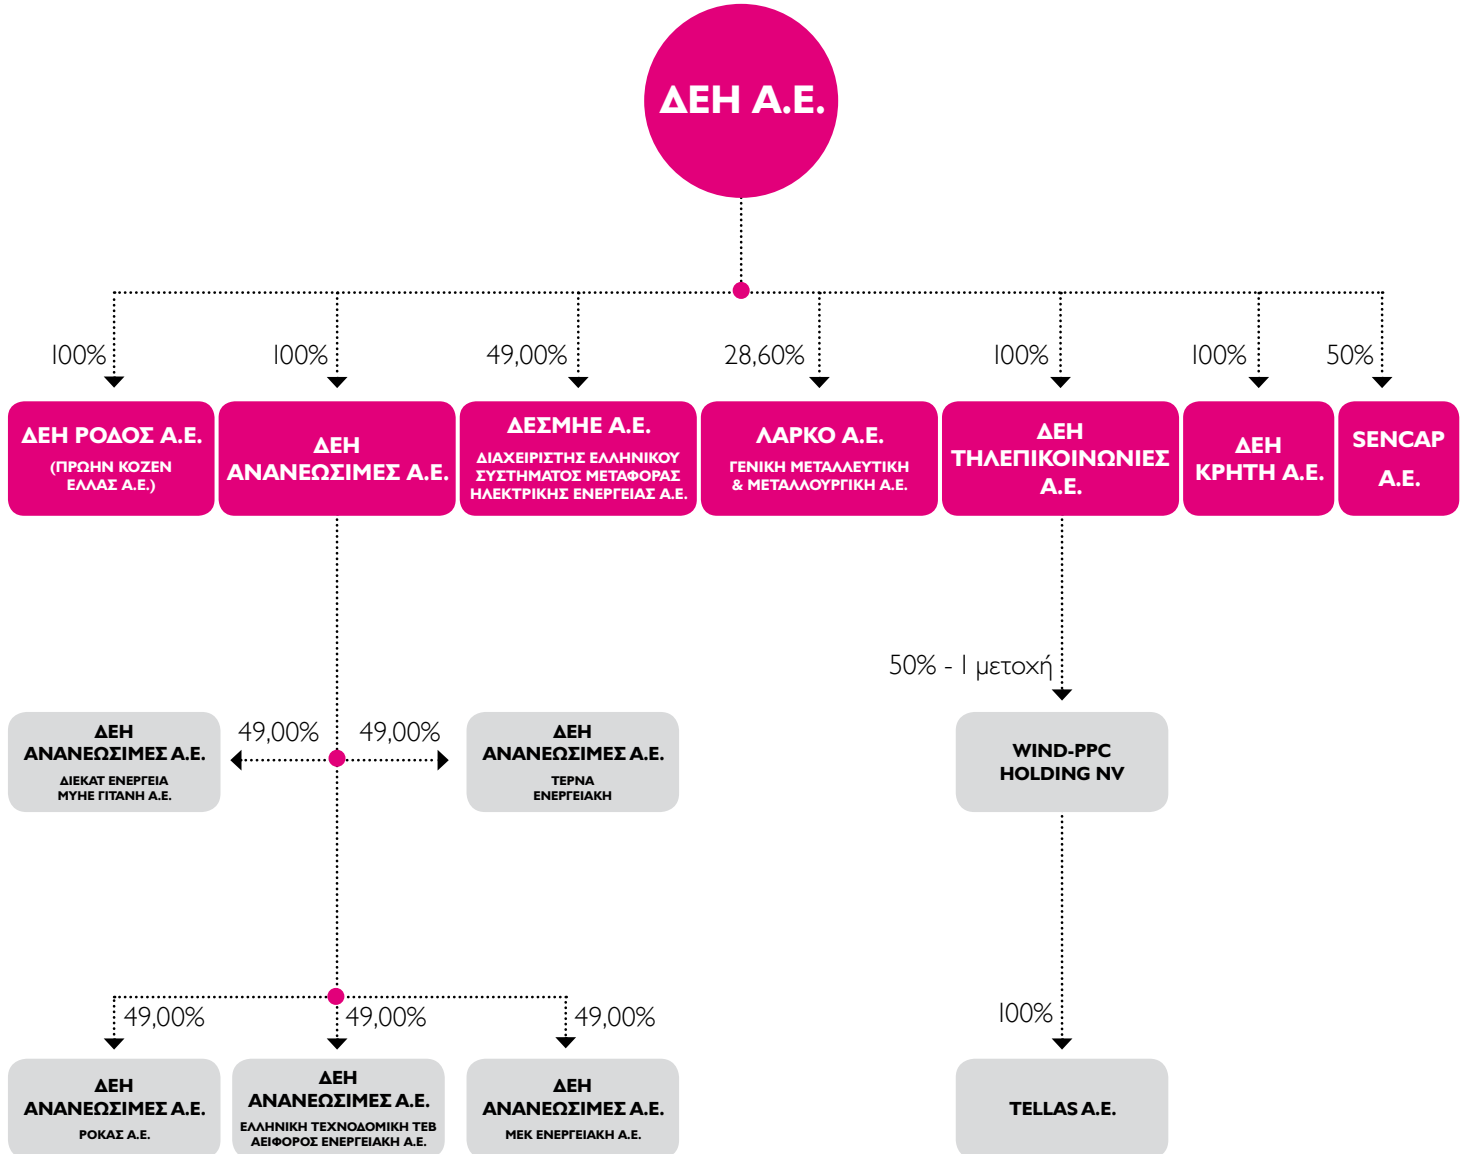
ΔΕΗ Α.Ε.

100%
ΔΕΗ ΡΟΔΟΣ Α.Ε.
(ΠΡΩΗΝ ΚΟΖΕΝ ΕΛΛΑΣ Α.Ε.)

100%
ΔΕΗ ΑΝΑΝΕΩΣΙΜΕΣ Α.Ε.

49,00%
ΔΕΣΜΗΕ Α.Ε.
ΔΙΑΧΕΙΡΙΣΤΗΣ ΕΛΛΗΝΙΚΟΥ ΣΥΣΤΗΜΑΤΟΣ ΜΕΤΑΦΟΡΑΣ ΗΛΕΚΤΡΙΚΗΣ ΕΝΕΡΓΕΙΑΣ Α.Ε.

28,60%
ΛΑΡΚΟ Α.Ε.
ΓΕΝΙΚΗ ΜΕΤΑΛΛΕΥΤΙΚΗ & ΜΕΤΑΛΛΟΥΡΓΙΚΗ Α.Ε.

100%
ΔΕΗ ΤΗΛΕΠΙΚΟΙΝΩΝΙΕΣ Α.Ε.

100%
ΔΕΗ ΚΡΗΤΗ Α.Ε.

50%
SENCAP Α.Ε.

49,00%
ΔΕΗ ΑΝΑΝΕΩΣΙΜΕΣ Α.Ε.
ΔΙΕΚΑΤ ΕΝΕΡΓΕΙΑ ΜΥΗΕ ΓΙΤΑΝΗ Α.Ε.

49,00%
ΔΕΗ ΑΝΑΝΕΩΣΙΜΕΣ Α.Ε.
ΤΕΡΝΑ ΕΝΕΡΓΕΙΑΚΗ

50% - 1 μετοχή
WIND-PPC HOLDING NV

49,00%
ΔΕΗ ΑΝΑΝΕΩΣΙΜΕΣ Α.Ε.
ΡΟΚΑΣ Α.Ε.

49,00%
ΔΕΗ ΑΝΑΝΕΩΣΙΜΕΣ Α.Ε.
ΕΛΛΗΝΙΚΗ ΤΕΧΝΟΔΟΜΙΚΗ ΤΕΒ ΑΕΙΦΟΡΟΣ ΕΝΕΡΓΕΙΑΚΗ Α.Ε.

49,00%
ΔΕΗ ΑΝΑΝΕΩΣΙΜΕΣ Α.Ε.
ΜΕΚ ΕΝΕΡΓΕΙΑΚΗ Α.Ε.

100%
TELLAS A.E.